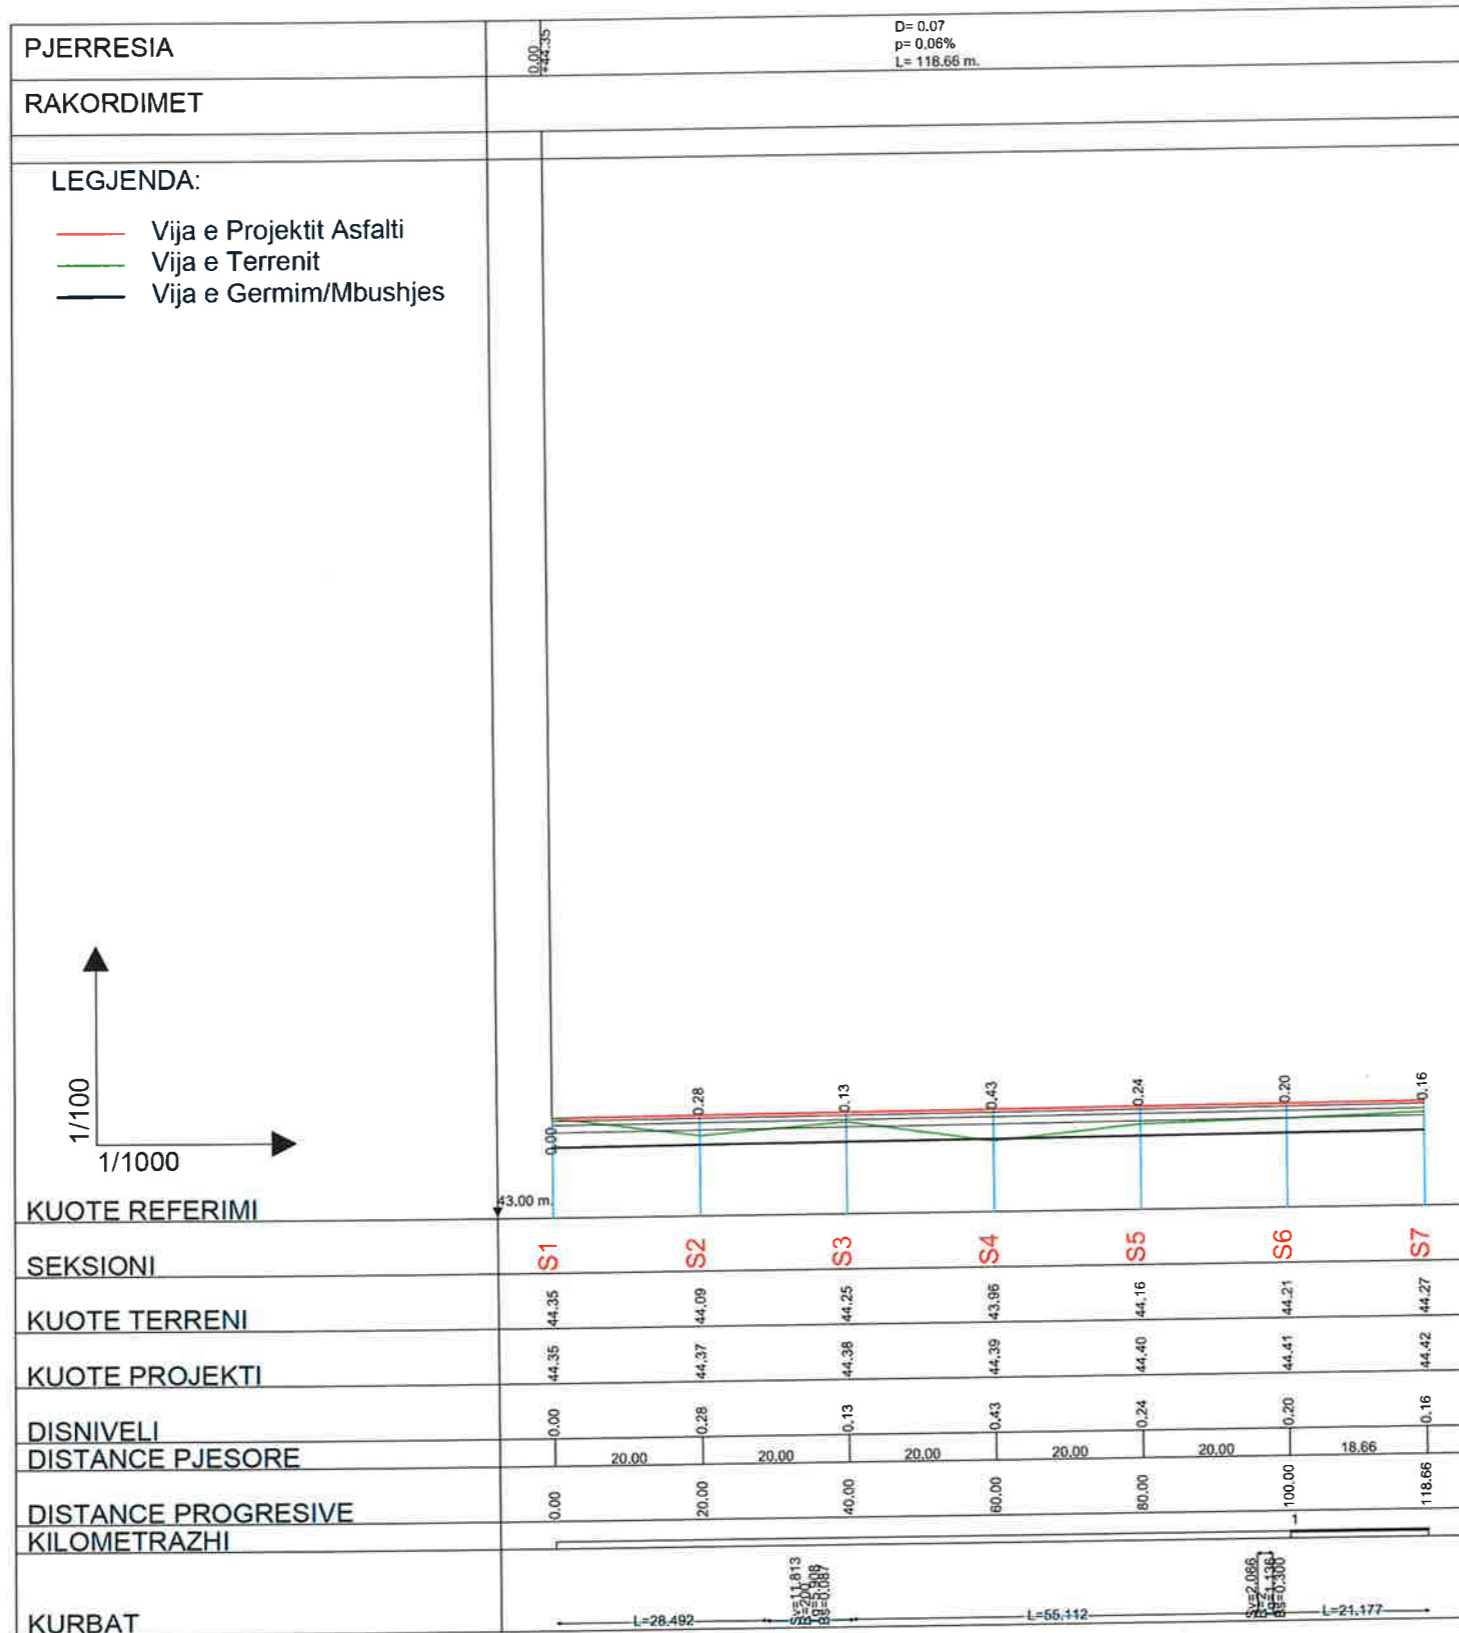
PJERRESIA

0.00
44.35

D= 0.07
p= 0,06%
L= 118.66 m.

RAKORDIMET

LEGJENDA:

Vija e Projektit Asfalti
Vija e Terrenit
Vija e Germim/Mbushjes

1/100
1/1000

0.00 0.28 0.13 0.43 0.24 0.20 0.16

KUOTE REFERIMI 43.00 m.

| SEKSIONI | S1 | S2 | S3 | S4 | S5 | S6 | S7 |
|---|---|---|---|---|---|---|---|
| KUOTE TERRENI | 44.35 | 44.09 | 44.25 | 43.96 | 44.16 | 44.21 | 44.27 |
| KUOTE PROJEKTI | 44.35 | 44.37 | 44.38 | 44.39 | 44.40 | 44.41 | 44.42 |
| DISNIVELI | 0.00 | 0.28 | 0.13 | 0.43 | 0.24 | 0.20 | 0.16 |
| DISTANCE PJESORE | 20.00 | 20.00 | 20.00 | 20.00 | 20.00 | 18.66 | |
| DISTANCE PROGRESIVE | 0.00 | 20.00 | 40.00 | 60.00 | 80.00 | 100.00 | 118.66 |
| KILOMETRAZHI | | | | | | 1 | |

KURBAT
L=28.492
Sv=11.813
SB=200
Bg=5.908
Bs=0.087
L=55.112
Sv=2.066
SB=2
Bg=1.136
Bs=0.300
L=21.177